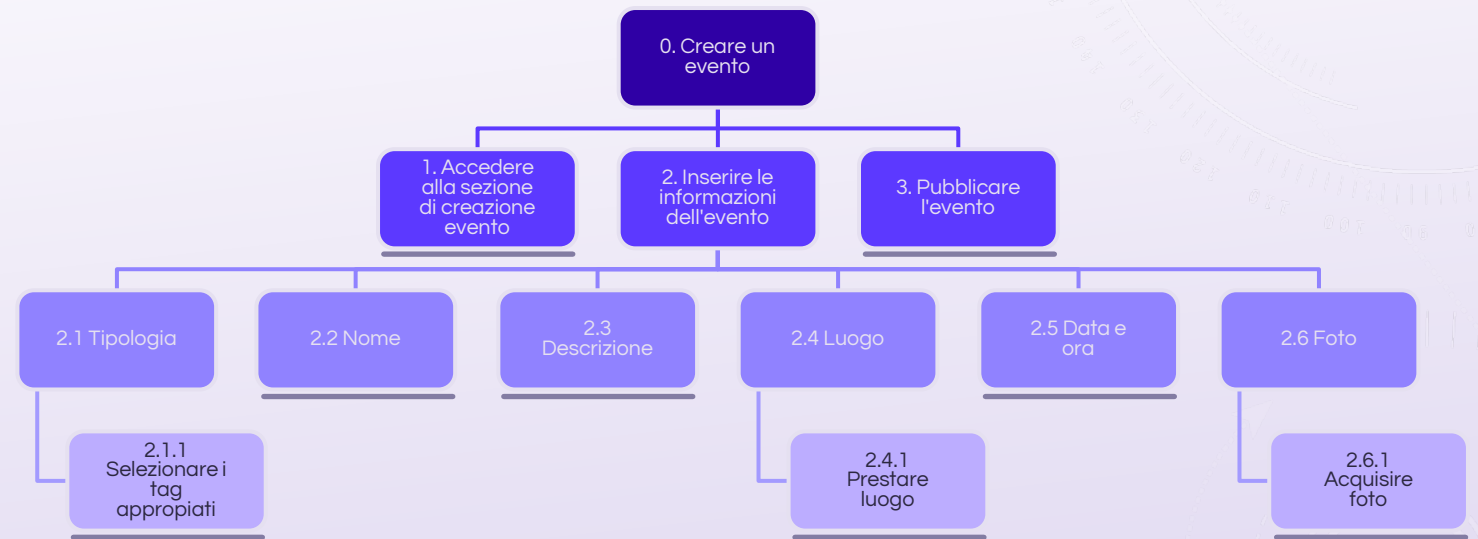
0. Creare un evento

1. Accedere alla sezione di creazione evento

2. Inserire le informazioni dell'evento

3. Pubblicare l'evento

2.1 Tipologia

2.2 Nome

2.3 Descrizione

2.4 Luogo

2.5 Data e ora

2.6 Foto

2.1.1 Selezionare i tag appropiati

2.4.1 Prestare luogo

2.6.1 Acquisire foto